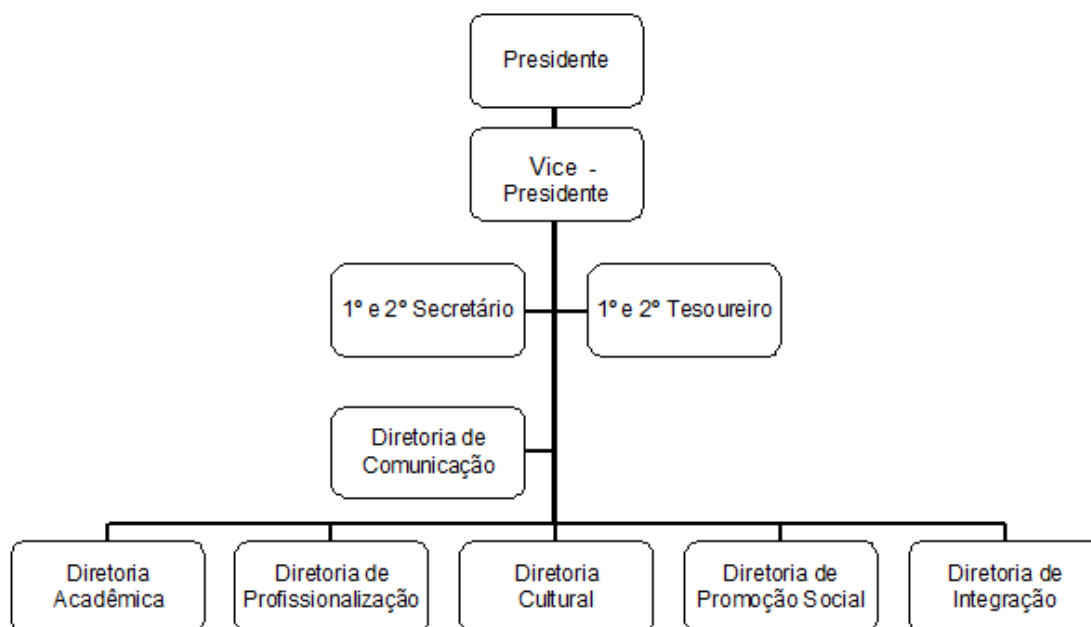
Presidente

Vice - Presidente

1º e 2º Secretário

1º e 2º Tesoureiro

Diretoria de Comunicação

Diretoria Acadêmica

Diretoria de Profissionalização

Diretoria Cultural

Diretoria de Promoção Social

Diretoria de Integração